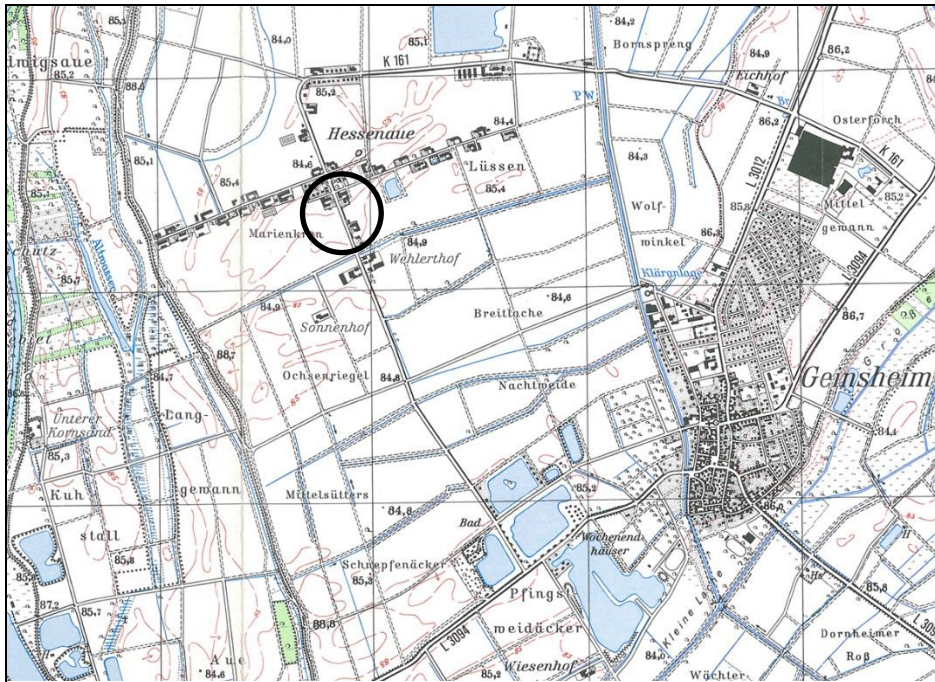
Kornsand
Hessenaue
85,1
Bornspreng
84,2
84,9
86,2
K 161
Eichhof
Osterforch
85,2
88,0
84,0
PW
84,4
86,2
85,1
84,6
Lüssen
84,3
K 161
85,4
85,4
Mittel
85,2
Wolf-
85,8
gewann
Marienhof
84,9
Wehlerthof
winkel
86,3
L 3012
L 3094
Kläranlage
85,7
Breitlache
84,6
84,9
86,7
Sonnenhof
88,7
Ochsenriegel
84,8
Nachtweide
84,7
Geinsheim
Unterer
Kornsand
Lang-
84,1
85,3
Kuh
gewann
Mittelsütters
85,2
84,8
Bad
Wochenend-
häuser
stall
86,0
85,8
Schnepfenäcker
85,3
85,8
87,2
85,7
85,5
Pfingst
weidäcker
L 3094
Kleine Lache
Dornheimer
Roß
L 305
Aue
84,6
85,2
Wiesenhof
84,0
Wächter